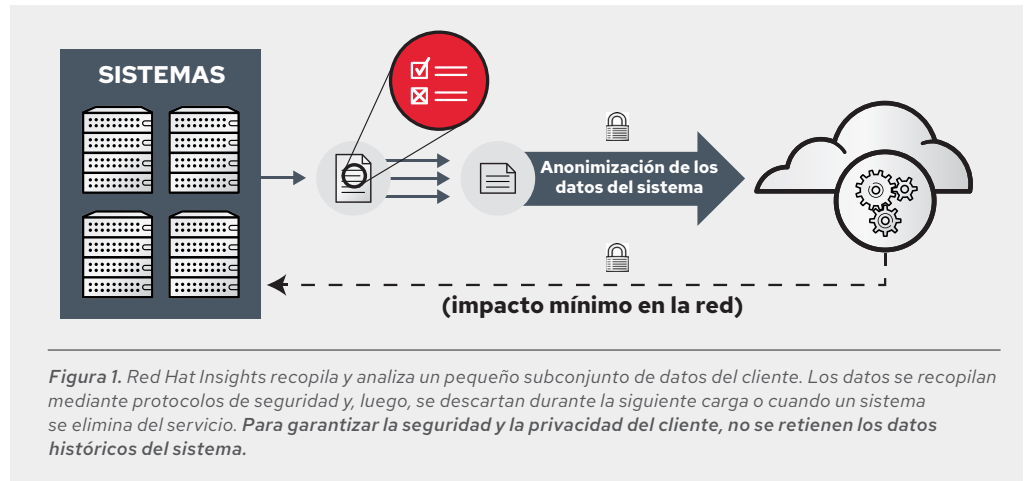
SISTEMAS

Anonimización de los datos del sistema

(impacto mínimo en la red)

*Figura 1.* *Red Hat Insights recopila y analiza un pequeño subconjunto de datos del cliente. Los datos se recopilan mediante protocolos de seguridad y, luego, se descartan durante la siguiente carga o cuando un sistema se elimina del servicio.* ***Para garantizar la seguridad y la privacidad del cliente, no se retienen los datos históricos del sistema.***